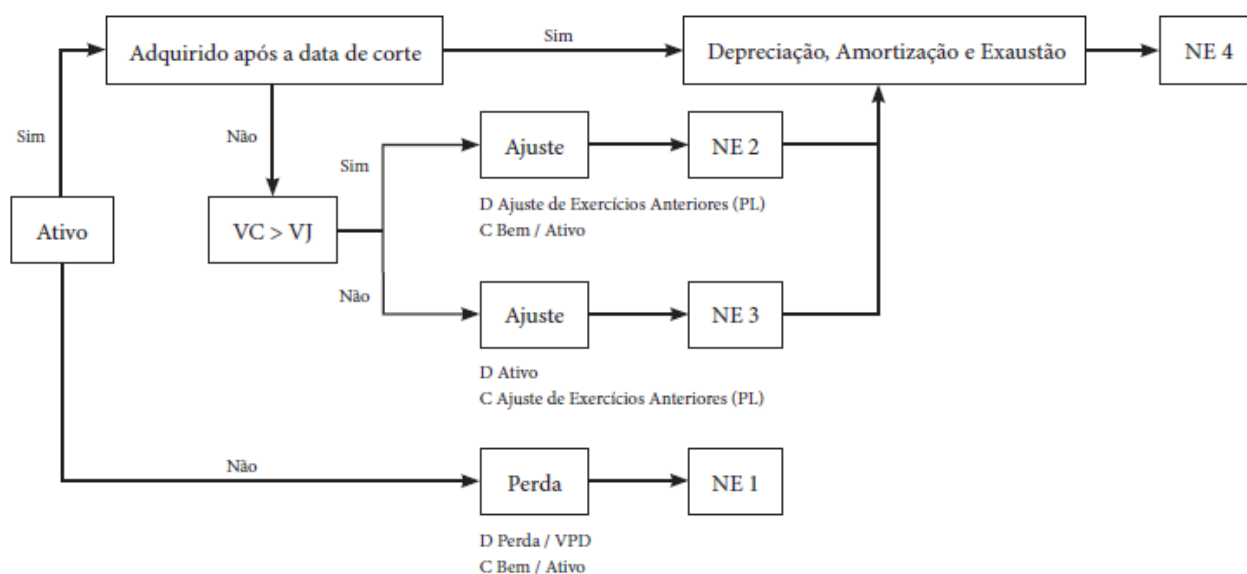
Adquirido após a data de corte

Sim

Depreciação, Amortização e Exaustão

NE 4

Sim

Não

Sim

Ajuste

NE 2

Ativo

VC > VJ

D Ajuste de Exercícios Anteriores (PL)
C Bem / Ativo

Não

Ajuste

NE 3

D Ativo
C Ajuste de Exercícios Anteriores (PL)

Não

Perda

NE 1

D Perda / VPD
C Bem / Ativo